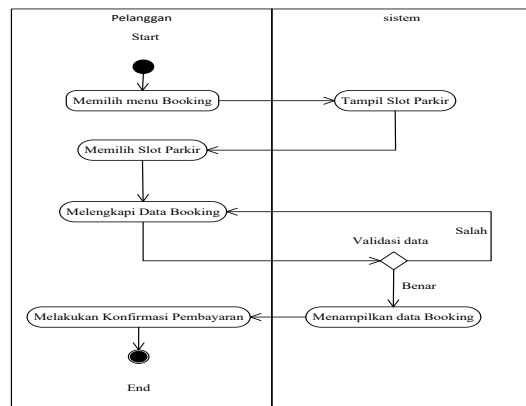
Pelanggan

sistem

Start

Memilih menu Booking

Tampil Slot Parkir

Memilih Slot Parkir

Melengkapi Data Booking

Salah

Validasi data

Benar

Melakukan Konfirmasi Pembayaran

Menampilkan data Booking

End